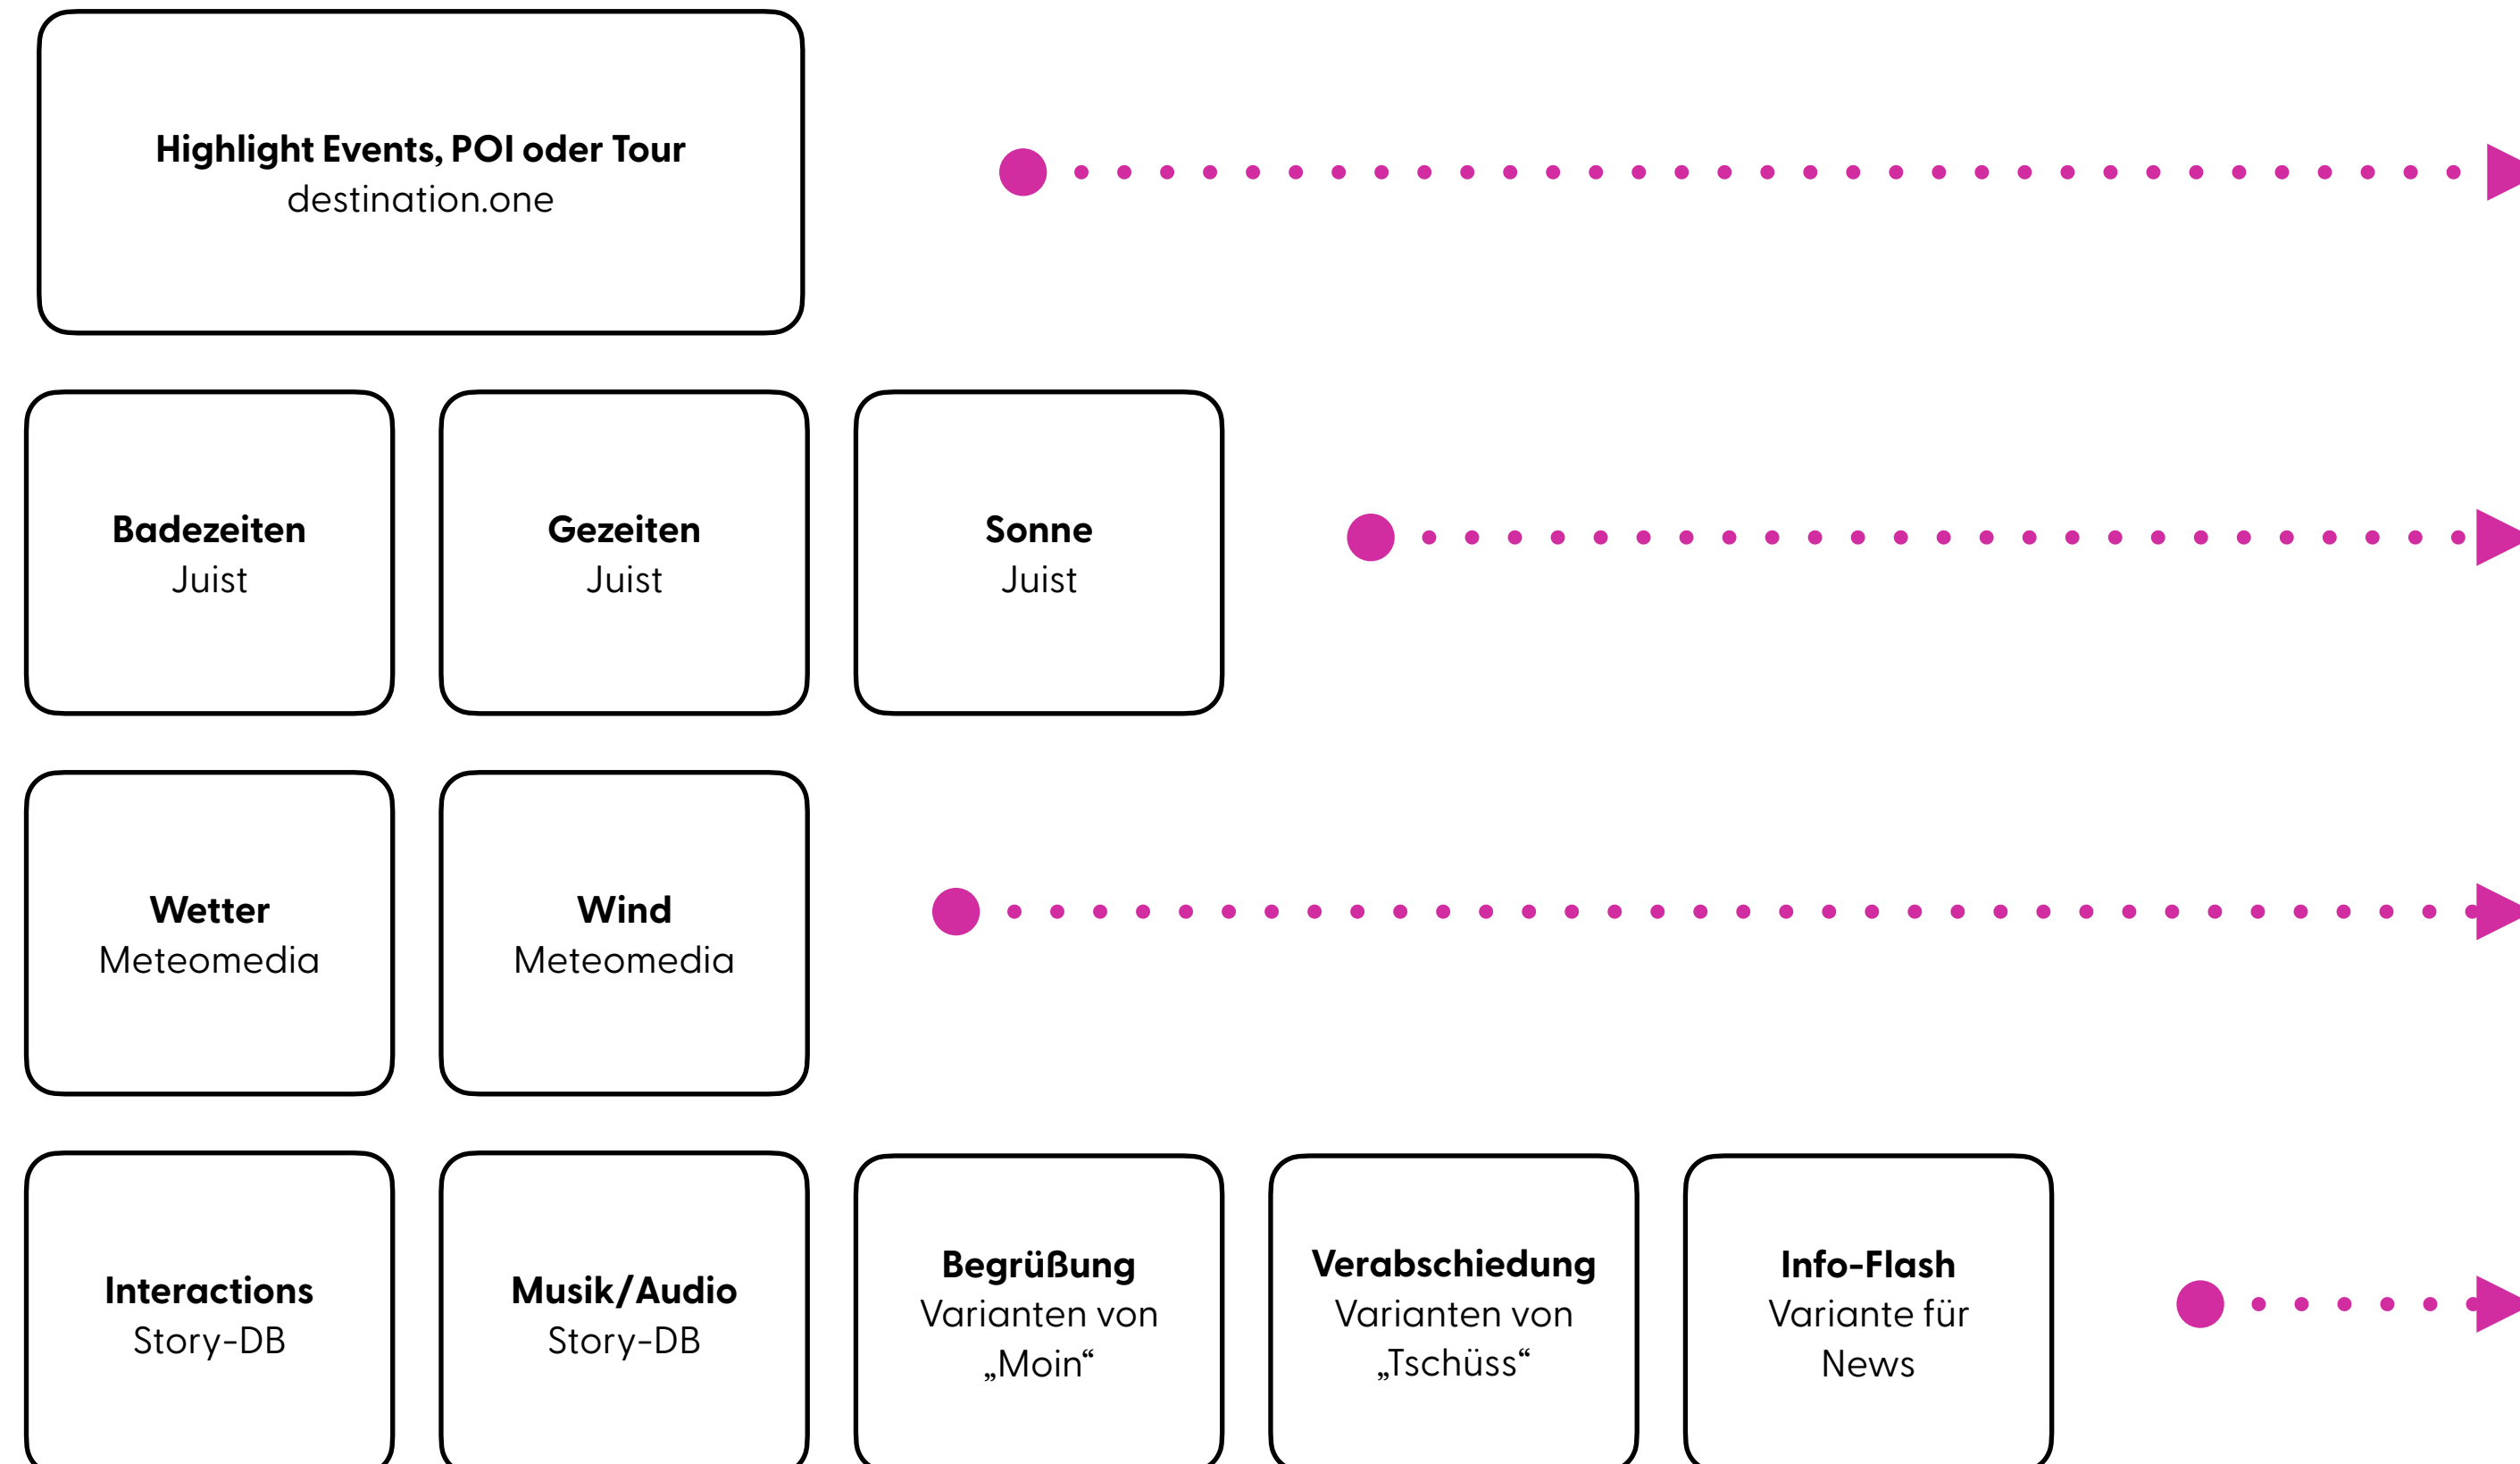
**Highlight Events, POI oder Tour**
destination.one

**Badezeiten**
Juist

**Gezeiten**
Juist

**Sonne**
Juist

**Wetter**
Meteomedia

**Wind**
Meteomedia

**Interactions**
Story-DB

**Musik/Audio**
Story-DB

**Begrüßung**
Varianten von „Moin“

**Verabschiedung**
Varianten von „Tschüss“

**Info-Flash**
Variante für News